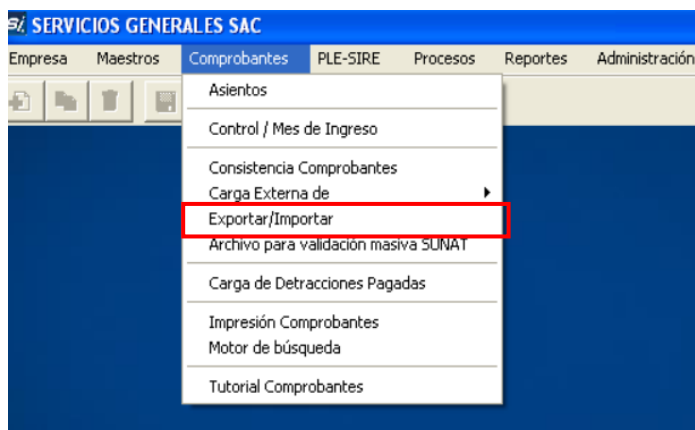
Si SERVICIOS GENERALES SAC

Empresa Maestros Comprobantes PLE-SIRE Procesos Reportes Administración

Asientos

Control / Mes de Ingreso

Consistencia Comprobantes
Carga Externa de

Exportar/Importar
Archivo para validación masiva SUNAT

Carga de Detracciones Pagadas

Impresión Comprobantes
Motor de búsqueda

Tutorial Comprobantes